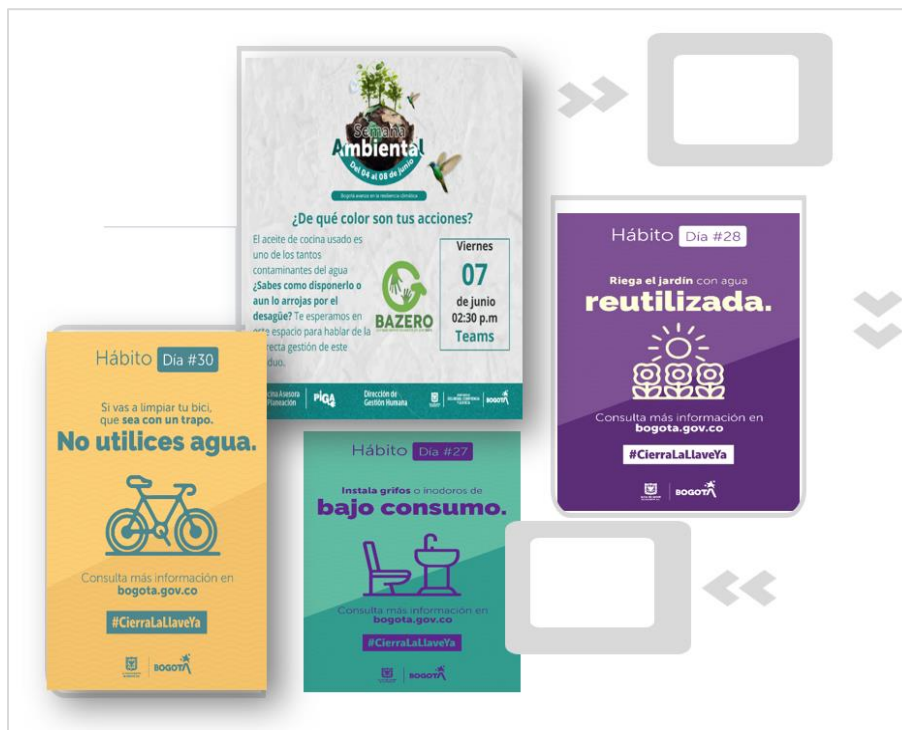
Semana Ambiental
Del 04 al 08 de junio
Bogotá avanza en la resiliencia climática

¿De qué color son tus acciones?

El aceite de cocina usado es uno de los tantos contaminantes del agua **¿Sabes como disponerlo o aun lo arrojas por el desagüe?** Te esperamos en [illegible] espacio para hablar de la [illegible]recta gestión de este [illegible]siduo.

BAZERO

Viernes
07
de junio
02:30 p.m
Teams

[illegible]cina Asesora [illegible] Planeación | PIGA | Dirección de Gestión Humana | BOGOTÁ

Hábito Día #30

Si vas a limpiar tu bici, que sea con un trapo.
No utilices agua.

Consulta más información en bogota.gov.co

#CierraLaLlaveYa

BOGOTÁ

Hábito Día #27

Instala grifos o inodoros de
bajo consumo.

Consulta más información en bogota.gov.co

#CierraLaLlaveYa

BOGOTÁ

Hábito Día #28

Riega el jardín con agua
reutilizada.

Consulta más información en bogota.gov.co

#CierraLaLlaveYa

BOGOTÁ